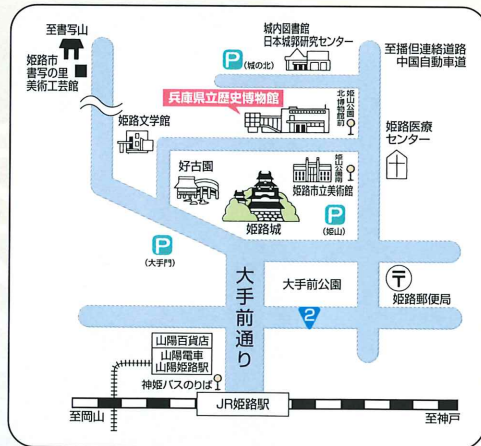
至書写山

姫路市
書写の里
美術工芸館

城内図書館
日本城郭研究センター

P (城の北)

至播但連絡道路
中国自動車道

兵庫県立歴史博物館

姫路文学館

北博物館前
姫山公園

姫路医療
センター

好古園

姫山公園南

姫路市立美術館

姫路城

P (姫山)

P (大手門)

大手前通り

大手前公園

姫路郵便局

2

山陽百貨店

山陽電車
山陽姫路駅

神姫バスのりば

JR姫路駅

至岡山

至神戸